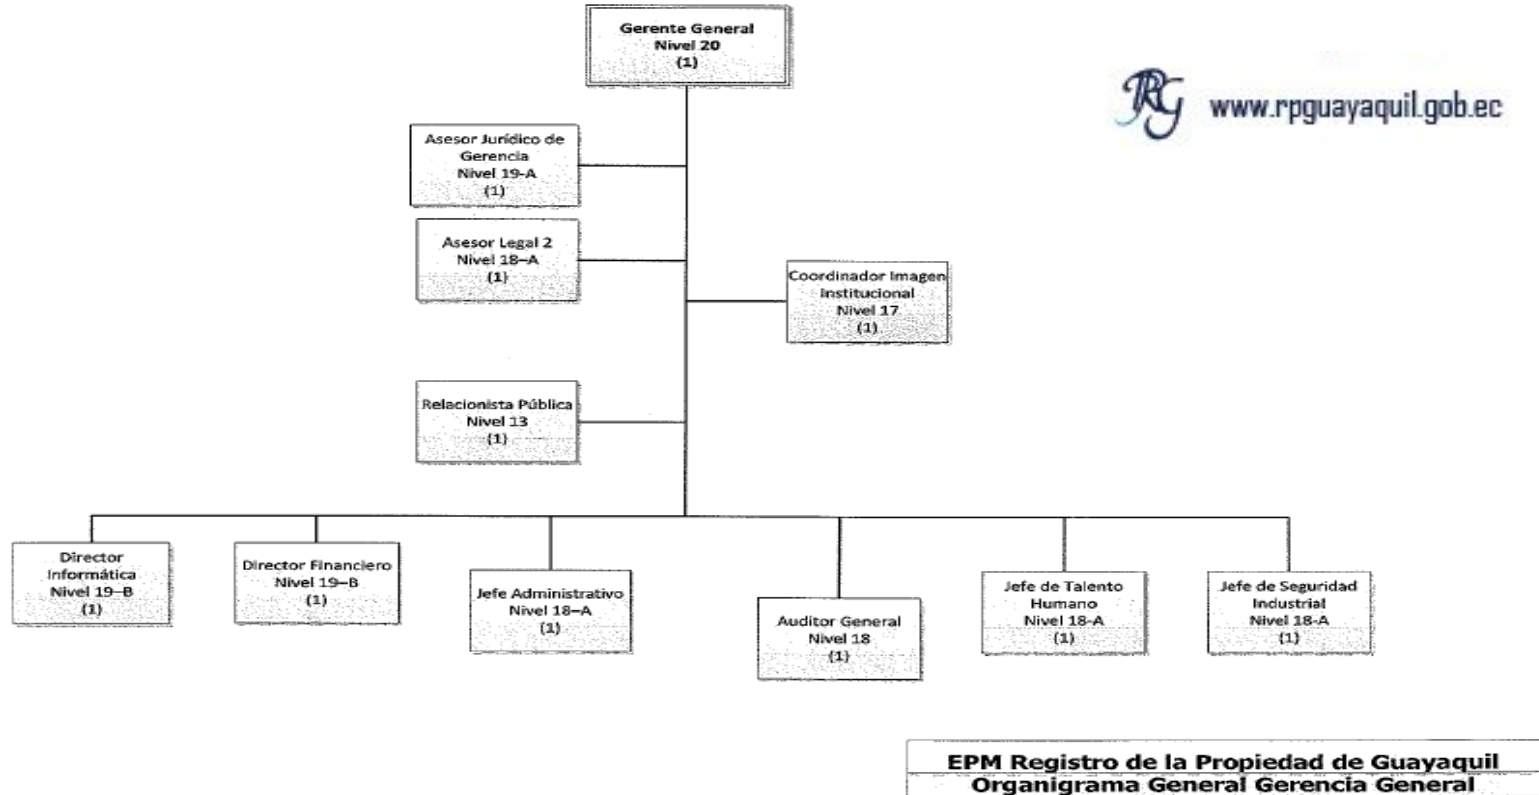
Gerente General
Nivel 20
(1)

RG www.rpguayaquil.gob.ec

Asesor Jurídico de Gerencia
Nivel 19-A
(1)

Asesor Legal 2
Nivel 18–A
(1)

Coordinador Imagen Institucional
Nivel 17
(1)

Relacionista Pública
Nivel 13
(1)

Director Informática
Nivel 19–B
(1)

Director Financiero
Nivel 19–B
(1)

Jefe Administrativo
Nivel 18–A
(1)

Auditor General
Nivel 18
(1)

Jefe de Talento Humano
Nivel 18-A
(1)

Jefe de Seguridad Industrial
Nivel 18-A
(1)

EPM Registro de la Propiedad de Guayaquil
Organigrama General Gerencia General